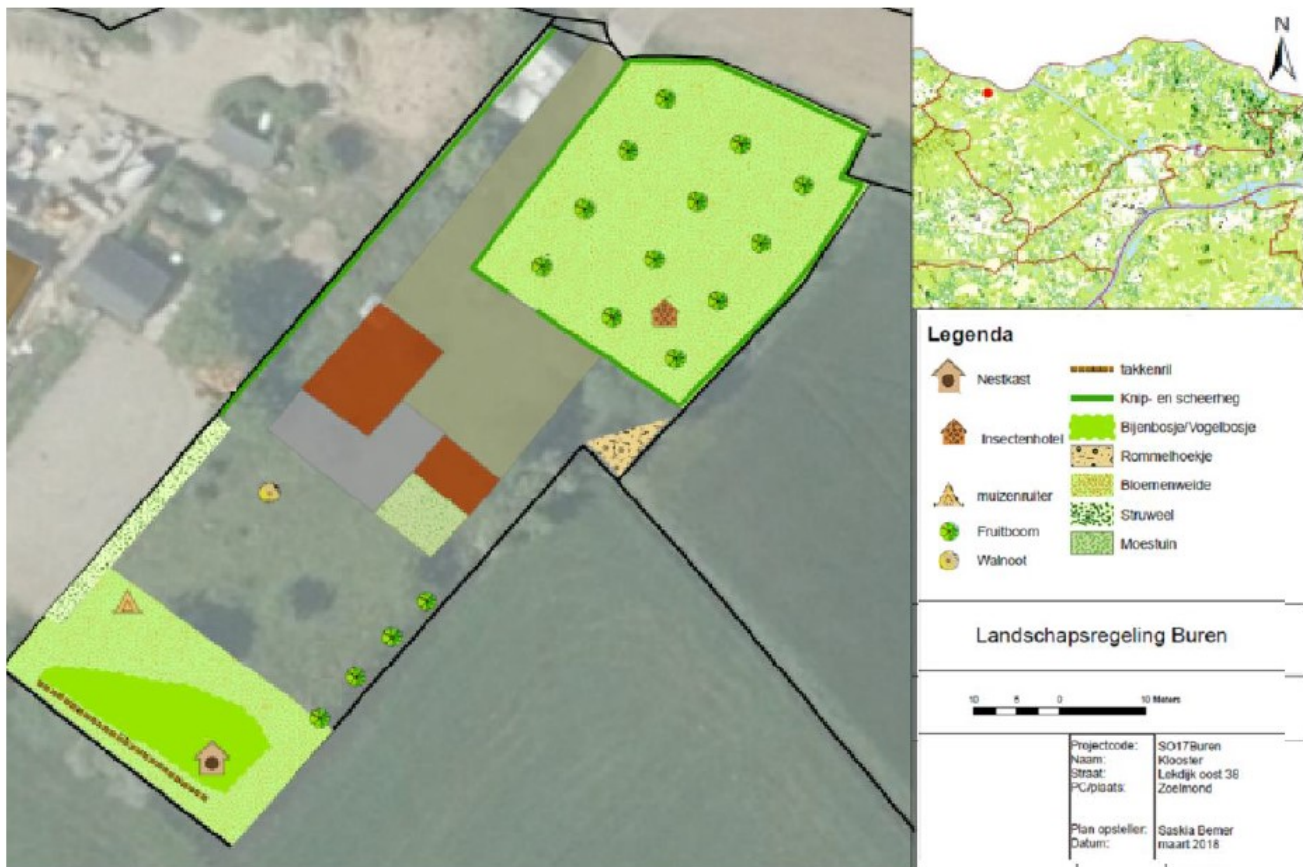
N

Legenda

Nestkast

Insectenhotel

muizenruiter

Fruitboom

Walnoot

takkenril

Knip- en scheerheg

Bijenbosje/Vogelbosje

Rommelhoekje

Bloemenweide

Struweel

Moestuin

Landschapsregeling Buren

10 5 0 10 Meters

| Projectcode: | SO17Buren |
|---|---|
| Naam: | Klooster |
| Straat: | Lekdijk oost 38 |
| PC/plaats: | Zoelmond |
| Plan opsteller: | Saskia Berner |
| Datum: | maart 2018 |